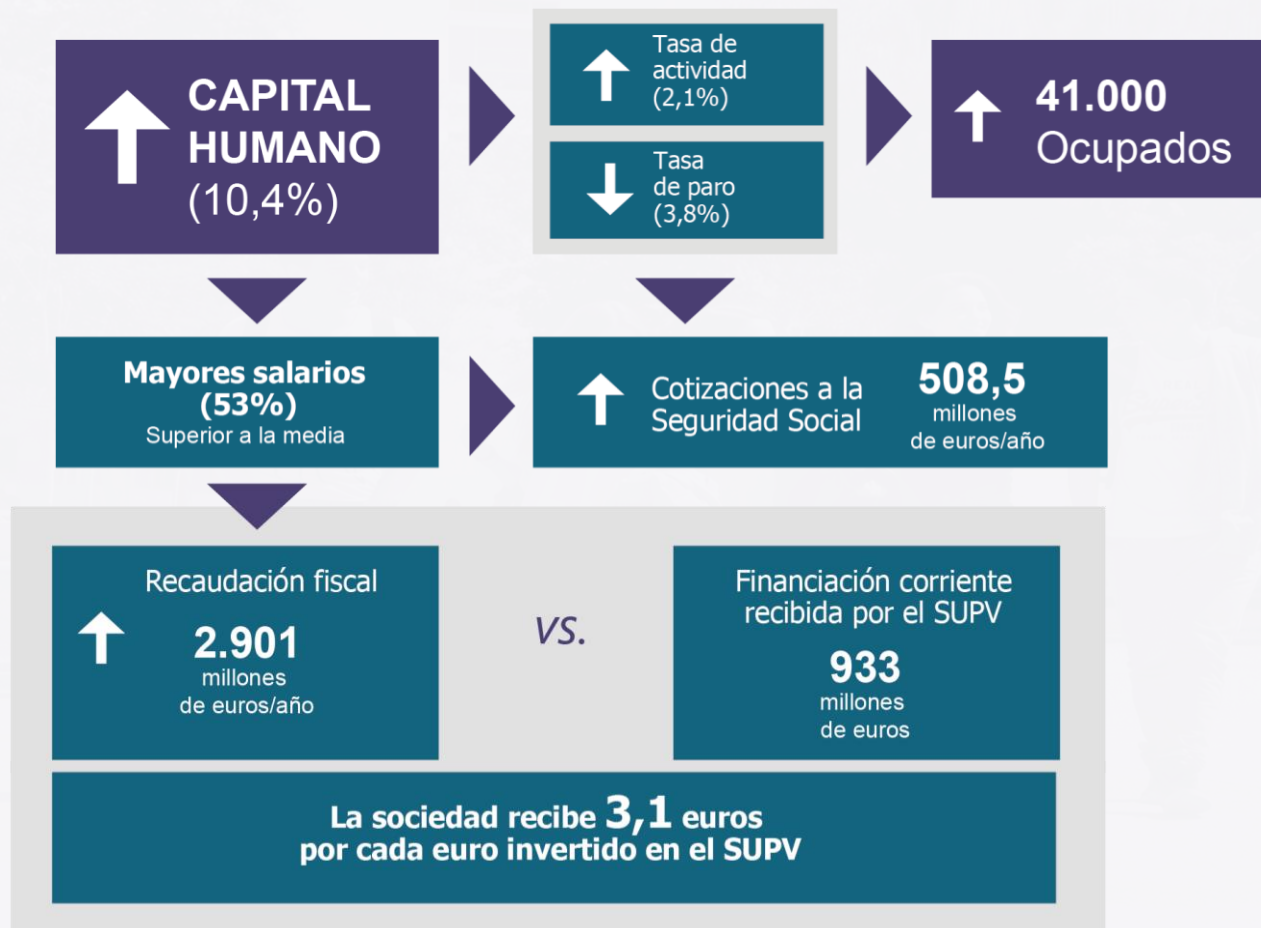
CAPITAL HUMANO (10,4%)

Tasa de actividad (2,1%)

Tasa de paro (3,8%)

41.000 Ocupados

Mayores salarios (53%)
Superior a la media

Cotizaciones a la Seguridad Social

508,5 millones de euros/año

Recaudación fiscal

2.901 millones de euros/año

VS.

Financiación corriente recibida por el SUPV

933 millones de euros

La sociedad recibe 3,1 euros por cada euro invertido en el SUPV